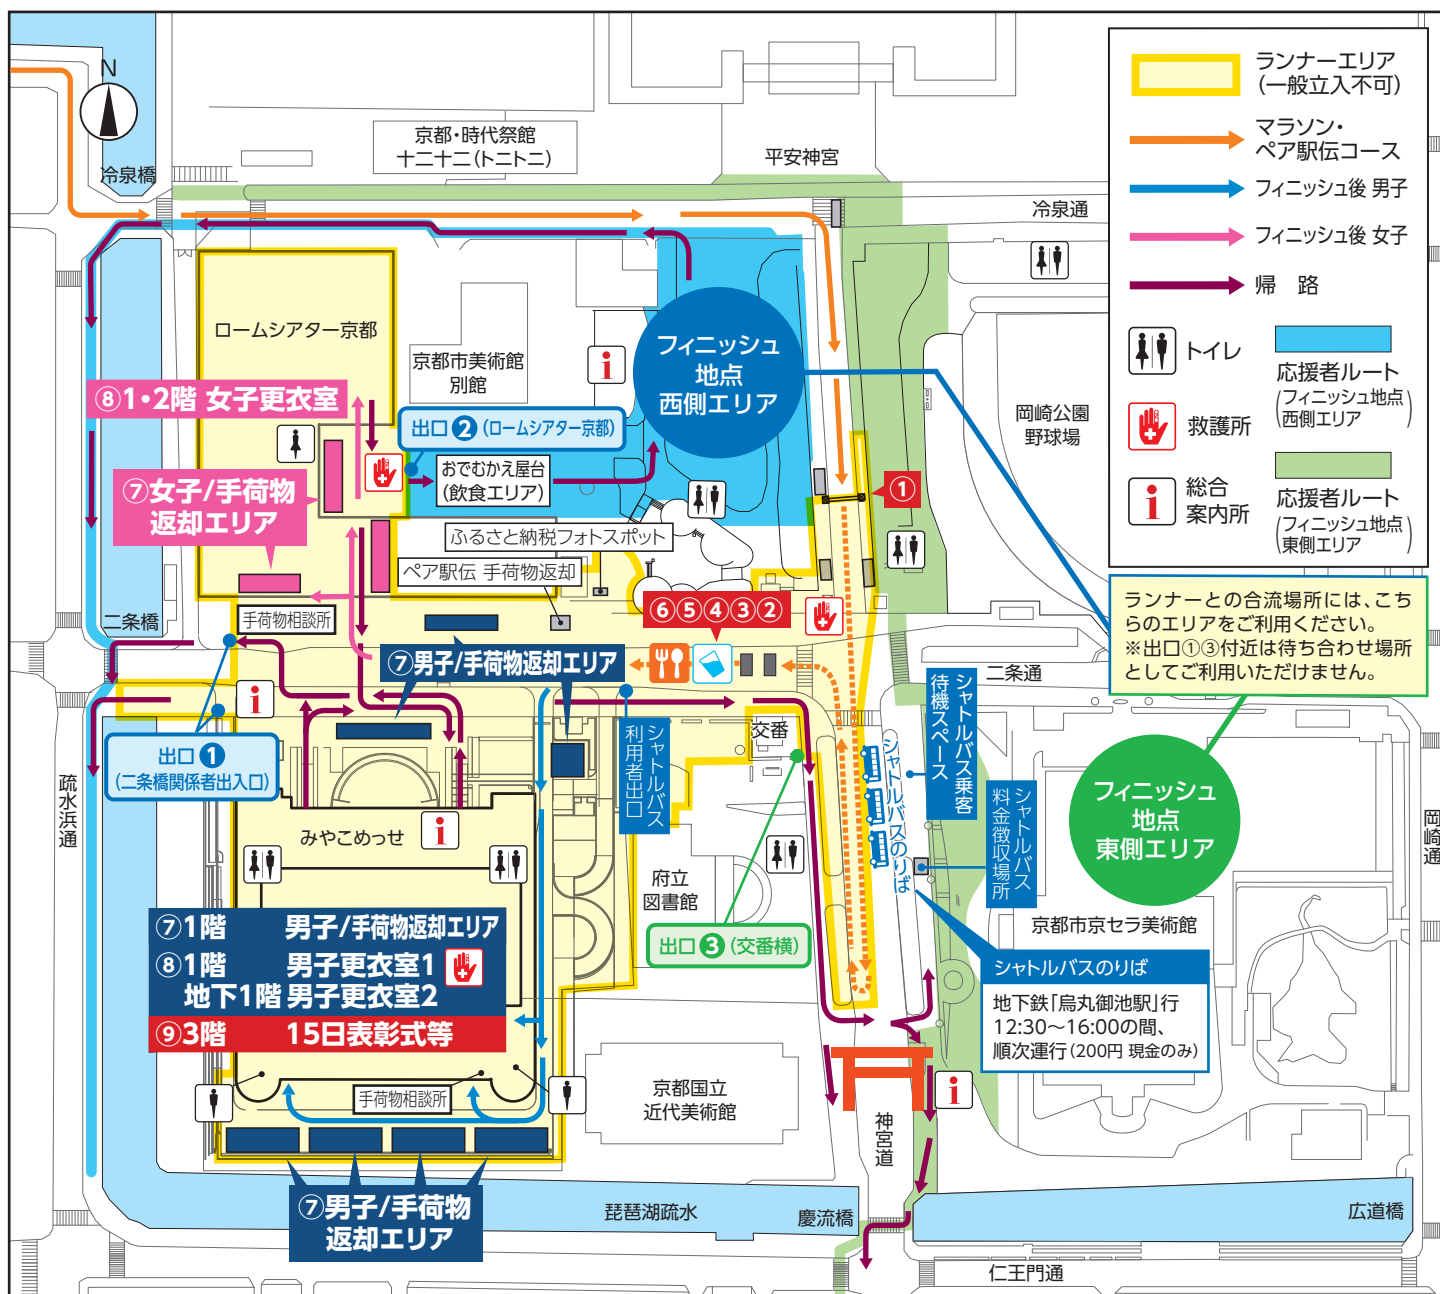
N
冷泉橋
京都・時代祭館
十二十二(トニトニ)
平安神宮
冷泉通
ロームシアター京都
京都市美術館
別館
フィニッシュ
地点
西側エリア
⑧1・2階 女子更衣室
出口❷(ロームシアター京都)
おでむかえ屋台
(飲食エリア)
⑦女子/手荷物
返却エリア
ふるさと納税フォトスポット
ペア駅伝 手荷物返却
①
岡崎公園
野球場
二条橋
手荷物相談所
⑥⑤④③②
⑦男子/手荷物返却エリア
二条通
出口❶
(二条橋関係者出入口)
交番
シャトルバス利用者出口
シャトルバスのりば
待機スペース
シャトルバス乗客
シャトルバス料金徴収場所
疏水浜通
みやこめっせ
府立
図書館
フィニッシュ
地点
東側エリア
京都市京セラ美術館
岡崎通
出口❸(交番横)
⑦1階　男子/手荷物返却エリア
⑧1階　男子更衣室1
地下1階 男子更衣室2
⑨3階　15日表彰式等
シャトルバスのりば
地下鉄「烏丸御池駅」行
12:30〜16:00の間、
順次運行(200円 現金のみ)
手荷物相談所
京都国立
近代美術館
神宮道
⑦男子/手荷物
返却エリア
琵琶湖疏水
慶流橋
広道橋
仁王門通
ランナーエリア
(一般立入不可)
マラソン・
ペア駅伝コース
フィニッシュ後 男子
フィニッシュ後 女子
帰　路
トイレ
応援者ルート
(フィニッシュ地点
西側エリア)
救護所
総合
案内所
応援者ルート
(フィニッシュ地点
東側エリア)
ランナーとの合流場所には、こちらのエリアをご利用ください。
※出口①③付近は待ち合わせ場所としてご利用いただけません。